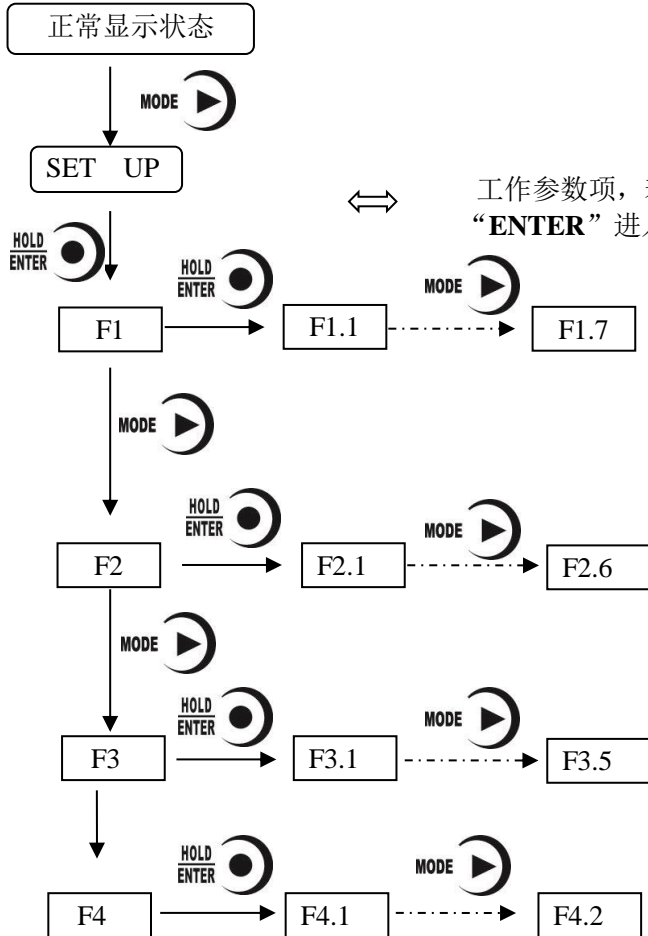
正常显示状态

MODE

SET UP

$\Longleftrightarrow$ 工作参数项，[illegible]
“ENTER”进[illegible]

HOLD ENTER

HOLD ENTER

MODE

F1

F1.1

F1.7

MODE

HOLD ENTER

MODE

F2

F2.1

F2.6

MODE

HOLD ENTER

MODE

F3

F3.1

F3.5

HOLD ENTER

MODE

F4

F4.1

F4.2